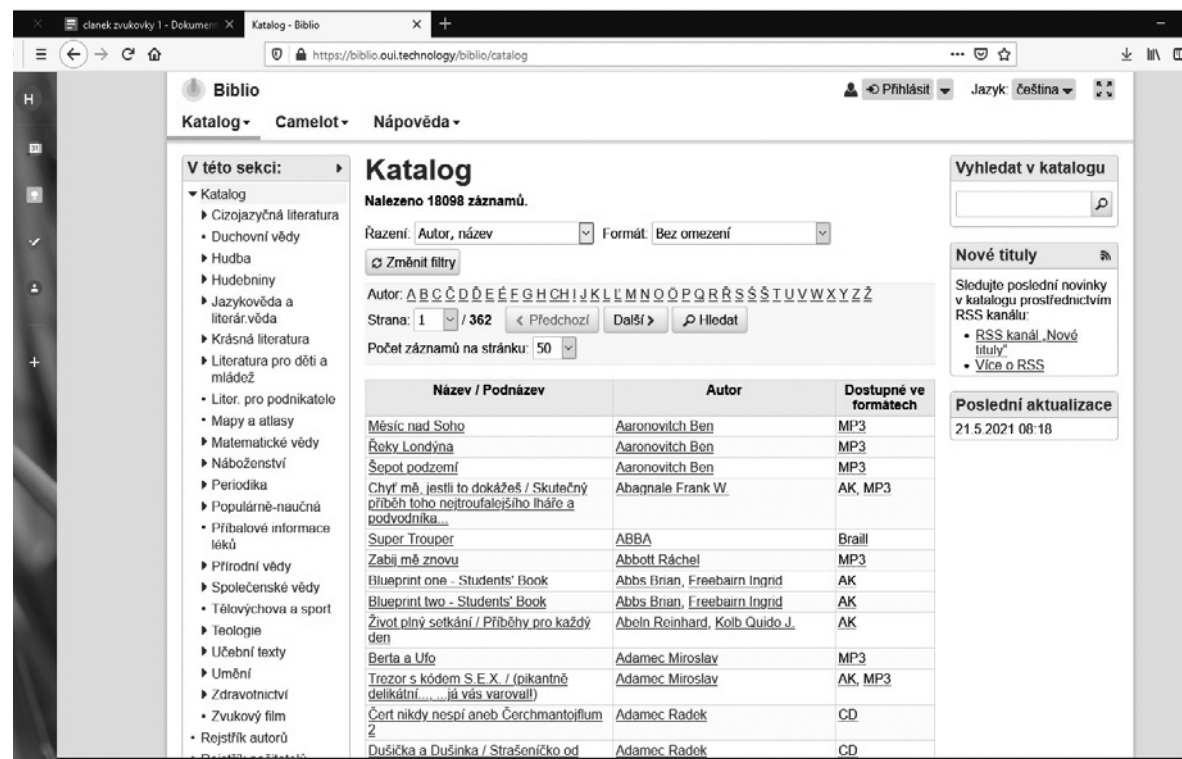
clanek zvukovky 1 - Dokument × Katalog - Biblio × +

https://biblio.oui.technology/biblio/catalog

H

Biblio

Přihlásit Jazyk: čeština

Katalog Camelot Nápověda

V této sekci:
Katalog
Cizojazyčná literatura
Duchovní vědy
Hudba
Hudebniny
Jazykověda a literár.věda
Krásná literatura
Literatura pro děti a mládež
Liter. pro podnikatele
Mapy a atlasy
Matematické vědy
Náboženství
Periodika
Populárně-naučná
Příbalové informace léků
Přírodní vědy
Společenské vědy
Tělovýchova a sport
Teologie
Učební texty
Umění
Zdravotnictví
Zvukový film
Rejstřík autorů
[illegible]

Katalog

Nalezeno 18098 záznamů.

Řazení: Autor, název Formát: Bez omezení

Změnit filtry

Autor: A B C Č D Ď E É F G H CH I J K L Ľ M N O Ö P Q R Ř S Ś Š T U V W X Y Z Ž

Strana: 1 / 362 < Předchozí Další > Hledat

Počet záznamů na stránku: 50

| Název / Podnázev | Autor | Dostupné ve formátech |
|---|---|---|
| Měsíc nad Soho | Aaronovitch Ben | MP3 |
| Řeky Londýna | Aaronovitch Ben | MP3 |
| Šepot podzemí | Aaronovitch Ben | MP3 |
| Chyť mě, jestli to dokážeš / Skutečný příběh toho nejtroufalejšího lháře a podvodníka... | Abagnale Frank W. | AK, MP3 |
| Super Trouper | ABBA | Braill |
| Zabij mě znovu | Abbott Ráchel | MP3 |
| Blueprint one - Students' Book | Abbs Brian, Freebairn Ingrid | AK |
| Blueprint two - Students' Book | Abbs Brian, Freebairn Ingrid | AK |
| Život plný setkání / Příběhy pro každý den | Abeln Reinhard, Kolb Quido J. | AK |
| Berta a Ufo | Adamec Miroslav | MP3 |
| Trezor s kódem S.E.X. / (pikantně delikátní..., ...já vás varoval!) | Adamec Miroslav | AK, MP3 |
| Čert nikdy nespí aneb Čerchmantojflum 2 | Adamec Radek | CD |
| Dušička a Dušinka / Strašeníčko od | Adamec Radek | CD |

Vyhledat v katalogu

Nové tituly

Sledujte poslední novinky v katalogu prostřednictvím RSS kanálu:
RSS kanál „Nové tituly"
Více o RSS

Poslední aktualizace
21.5.2021 08:18